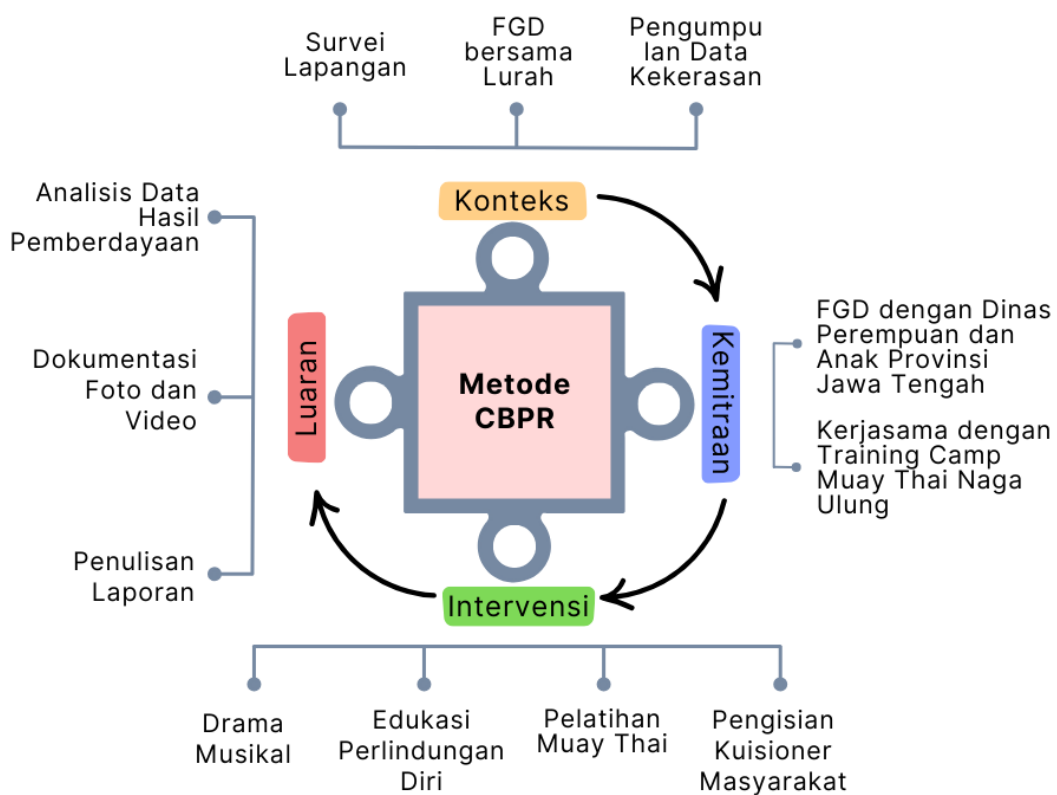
Survei Lapangan

FGD bersama Lurah

Pengumpulan Data Kekerasan

Konteks

Analisis Data Hasil Pemberdayaan

Dokumentasi Foto dan Video

Penulisan Laporan

Luaran

Metode CBPR

Kemitraan

FGD dengan Dinas Perempuan dan Anak Provinsi Jawa Tengah

Kerjasama dengan Training Camp Muay Thai Naga Ulung

Intervensi

Drama Musikal

Edukasi Perlindungan Diri

Pelatihan Muay Thai

Pengisian Kuisioner Masyarakat